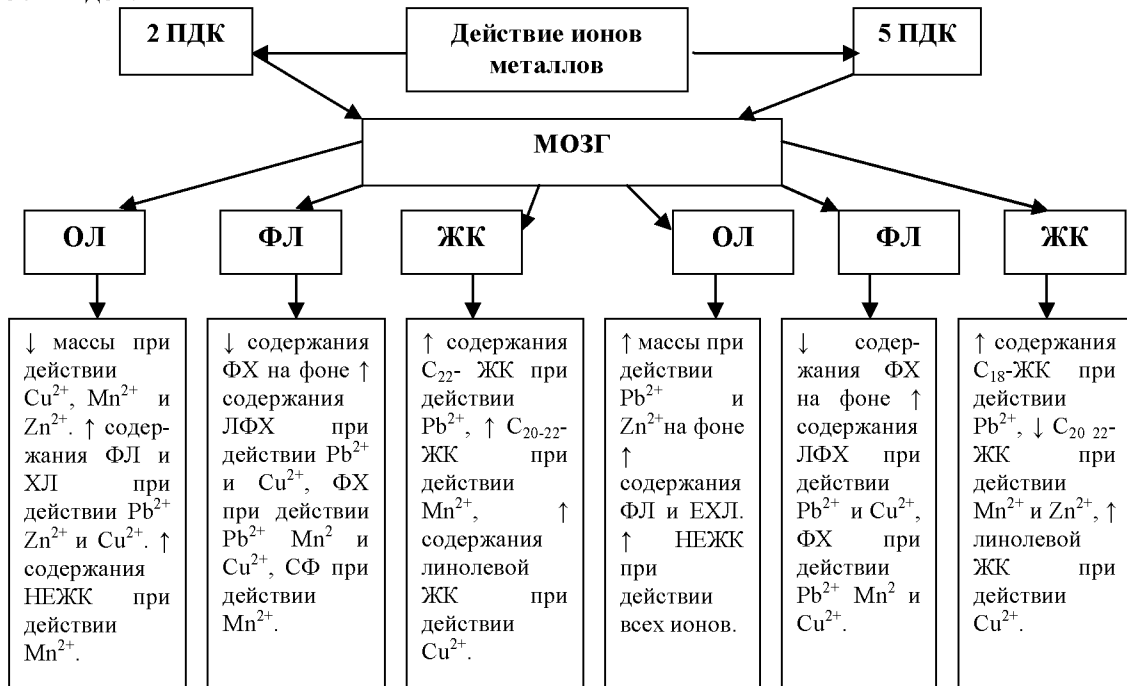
2 ПДК

Действие ионов металлов

5 ПДК

МОЗГ

ОЛ

ФЛ

ЖК

ОЛ

ФЛ

ЖК

↓ массы при действии $Cu^{2+}$, $Mn^{2+}$ и $Zn^{2+}$. ↑ содержания ФЛ и ХЛ при действии $Pb^{2+}$ $Zn^{2+}$ и $Cu^{2+}$. ↑ содержания НЕЖК при действии $Mn^{2+}$.

↓ содержания ФХ на фоне ↑ содержания ЛФХ при действии $Pb^{2+}$ и $Cu^{2+}$, ФХ при действии $Pb^{2+}$ $Mn^{2}$ и $Cu^{2+}$, СФ при действии $Mn^{2+}$.

↑ содержания $C_{22}$- ЖК при действии $Pb^{2+}$, ↑ $C_{20-22}$-ЖК при действии $Mn^{2+}$, ↑ содержания линолевой ЖК при действии $Cu^{2+}$.

↑ массы при действии $Pb^{2+}$ и $Zn^{2+}$на фоне ↑ содержания ФЛ и ЕХЛ. ↑ НЕЖК при действии всех ионов.

↓ содержания ФХ на фоне ↑ содержания ЛФХ при действии $Pb^{2+}$ и $Cu^{2+}$, ФХ при действии $Pb^{2+}$ $Mn^{2}$ и $Cu^{2+}$.

↑ содержания $C_{18}$-ЖК при действии $Pb^{2+}$, ↓ $C_{20\ 22}$-ЖК при действии $Mn^{2+}$ и $Zn^{2+}$, ↑ линолевой ЖК при действии $Cu^{2+}$.